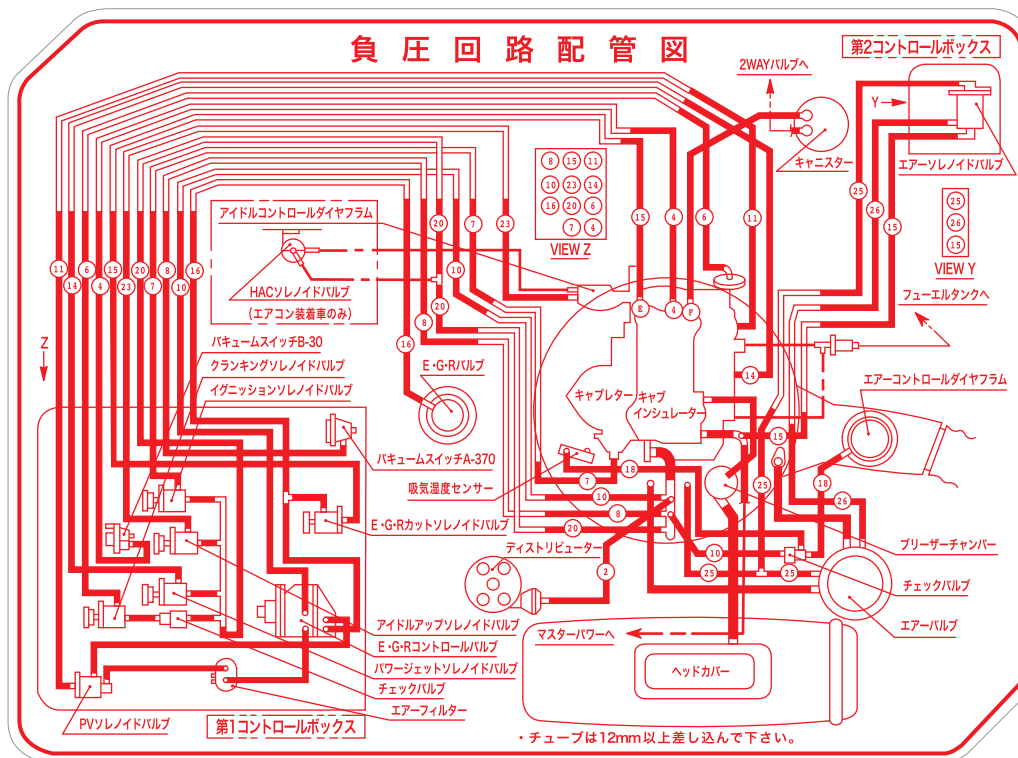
負圧回路配管図

2WAYバルブへ

第2コントロールボックス

Y

キャニスター

エアーソレノイドバルブ

8 15 11
10 23 14
16 20 6
7 4

VIEW Z

25
26
15

VIEW Y

アイドルコントロールダイヤフラム

HACソレノイドバルブ
(エアコン装着車のみ)

フューエルタンクへ

11 14 6 4 15 23 20 7 8 10 16

Z

バキュームスイッチB-30
クランキングソレノイドバルブ
イグニッションソレノイドバルブ

E・G・Rバルブ

キャブレター
キャブ
インシュレーター

エアーコントロールダイヤフラム

バキュームスイッチA-370

吸気温度センサー

E・G・Rカットソレノイドバルブ

ディストリビューター

ブリーザーチャンバー

チェックバルブ

エアーバルブ

アイドルアップソレノイドバルブ
E・G・Rコントロールバルブ
パワージェットソレノイドバルブ
チェックバルブ
エアーフィルター

マスターパワーへ

ヘッドカバー

PVソレノイドバルブ

第1コントロールボックス

・チューブは12mm以上差し込んで下さい。